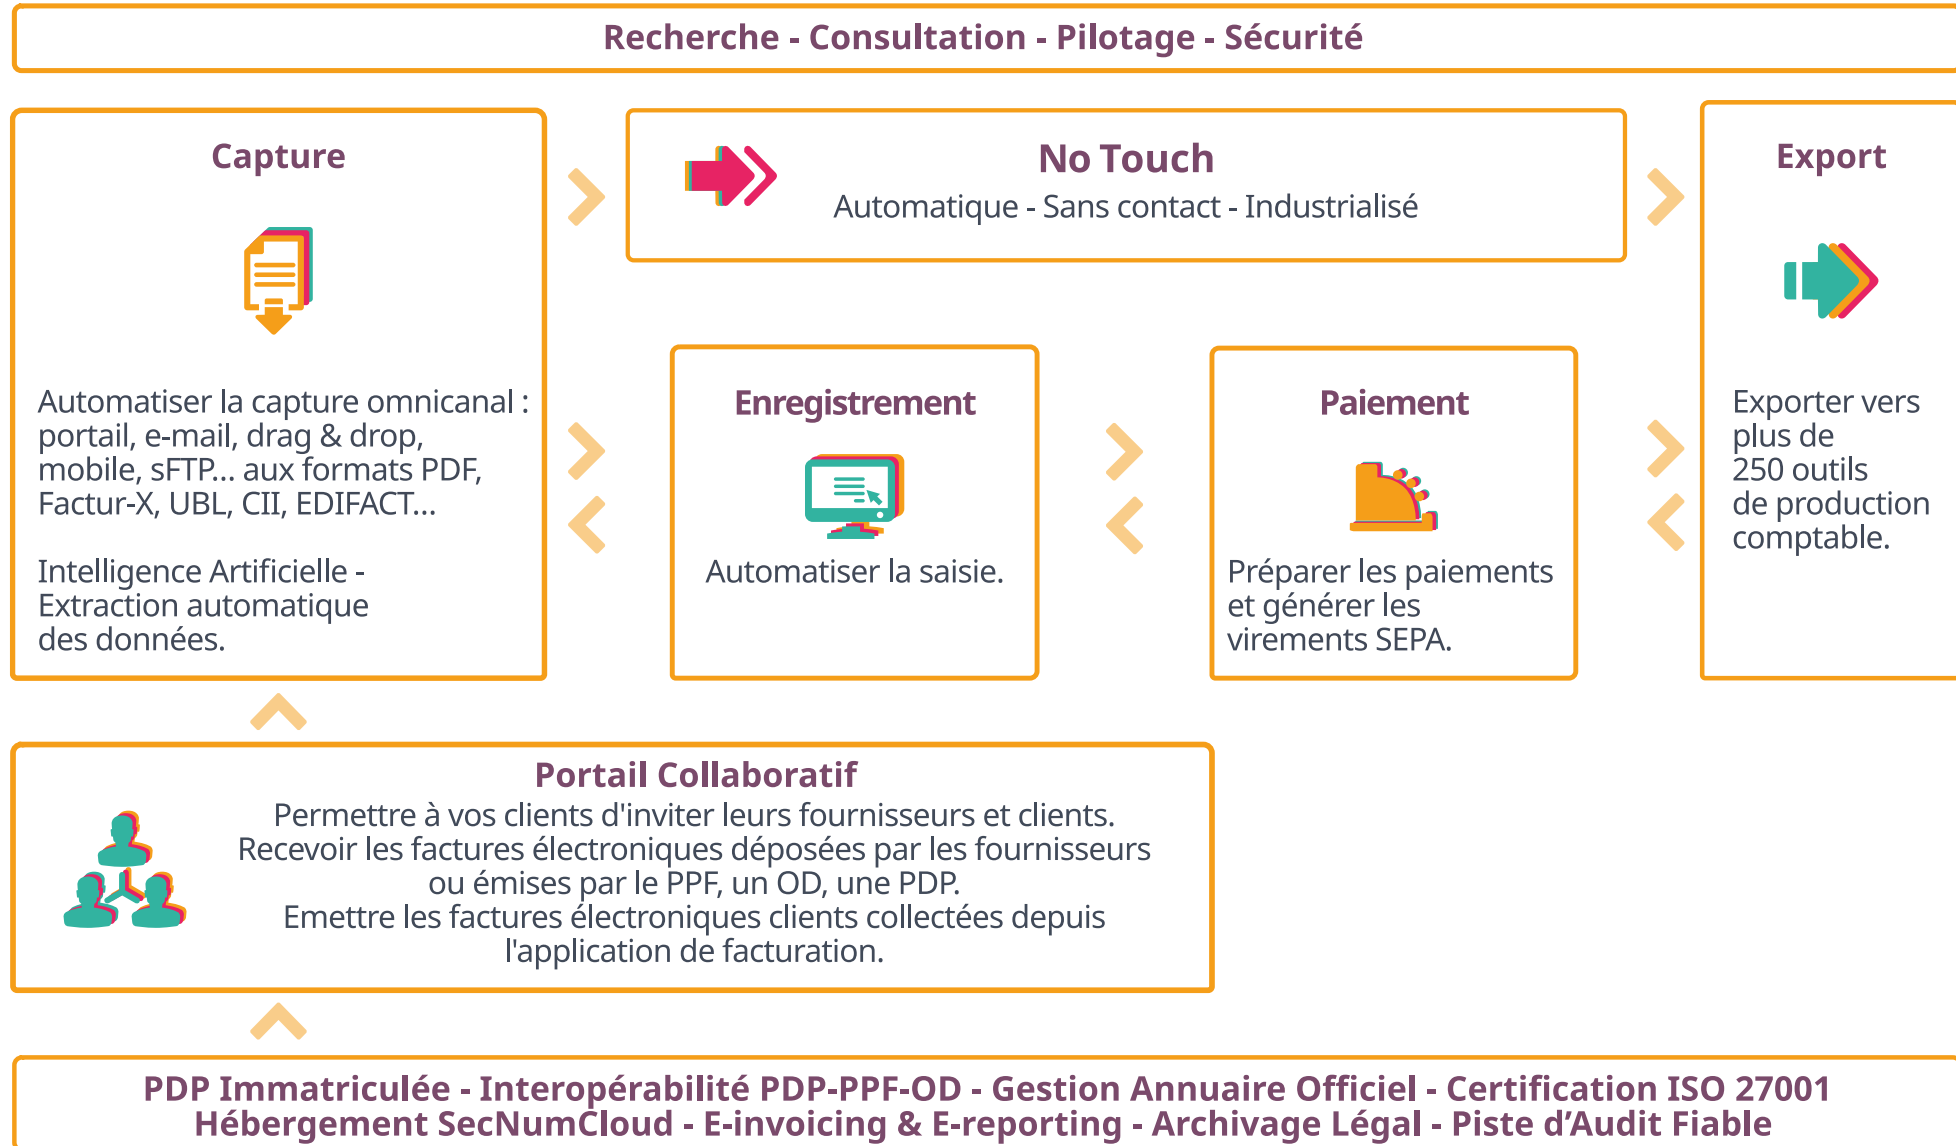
Recherche - Consultation - Pilotage - Sécurité

Capture

Automatiser la capture omnicanal : portail, e-mail, drag & drop, mobile, sFTP... aux formats PDF, Factur-X, UBL, CII, EDIFACT...

Intelligence Artificielle - Extraction automatique des données.

No Touch
Automatique - Sans contact - Industrialisé

Export

Exporter vers plus de 250 outils de production comptable.

Enregistrement

Automatiser la saisie.

Paiement

Préparer les paiements et générer les virements SEPA.

Portail Collaboratif
Permettre à vos clients d'inviter leurs fournisseurs et clients.
Recevoir les factures électroniques déposées par les fournisseurs ou émises par le PPF, un OD, une PDP.
Emettre les factures électroniques clients collectées depuis l'application de facturation.

PDP Immatriculée - Interopérabilité PDP-PPF-OD - Gestion Annuaire Officiel - Certification ISO 27001
Hébergement SecNumCloud - E-invoicing & E-reporting - Archivage Légal - Piste d’Audit Fiable